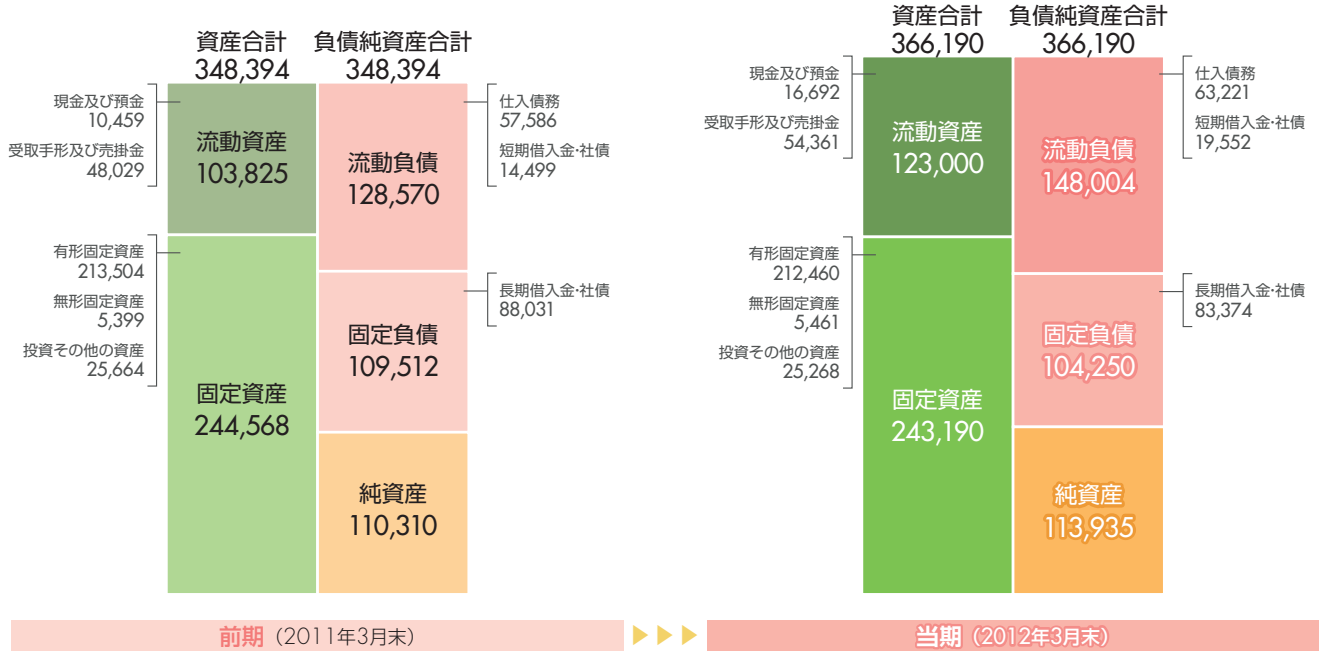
資産合計
348,394

負債純資産合計
348,394

現金及び預金
10,459

受取手形及び売掛金
48,029

流動資産
103,825

有形固定資産
213,504

無形固定資産
5,399

投資その他の資産
25,664

固定資産
244,568

流動負債
128,570

仕入債務
57,586

短期借入金・社債
14,499

固定負債
109,512

長期借入金・社債
88,031

純資産
110,310

前期（2011年3月末）

資産合計
366,190

負債純資産合計
366,190

現金及び預金
16,692

受取手形及び売掛金
54,361

流動資産
123,000

有形固定資産
212,460

無形固定資産
5,461

投資その他の資産
25,268

固定資産
243,190

流動負債
148,004

仕入債務
63,221

短期借入金・社債
19,552

固定負債
104,250

長期借入金・社債
83,374

純資産
113,935

当期（2012年3月末）